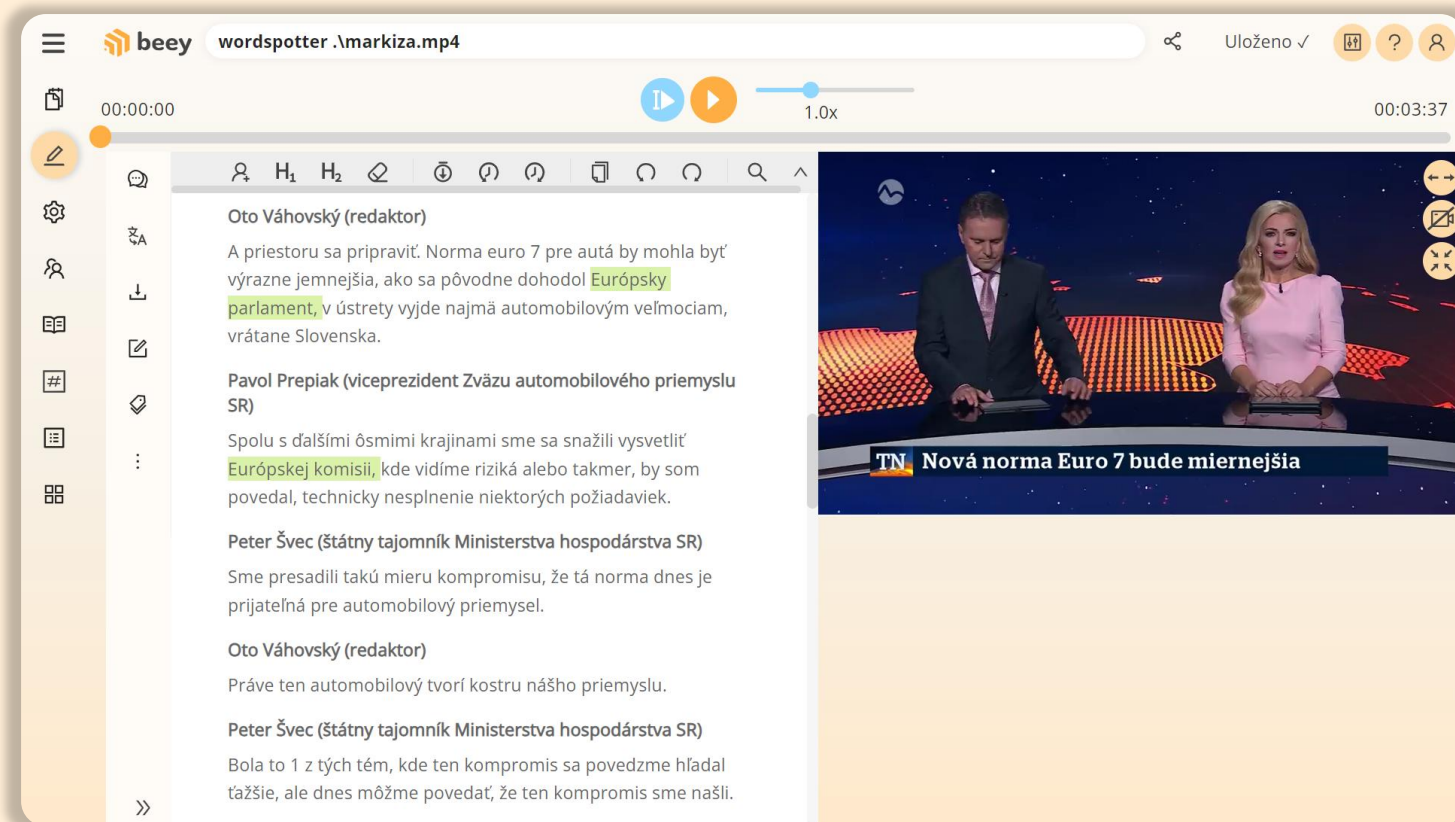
beey wordspotter .\markiza.mp4

Uloženo ✓

00:00:00

1.0x

00:03:37

H1 H2

Oto Váhovský (redaktor)

A priestoru sa pripraviť. Norma euro 7 pre autá by mohla byť výrazne jemnejšia, ako sa pôvodne dohodol Európsky parlament, v ústrety vyjde najmä automobilovým veľmociam, vrátane Slovenska.

Pavol Prepiak (viceprezident Zväzu automobilového priemyslu SR)

Spolu s ďalšími ôsmimi krajinami sme sa snažili vysvetliť Európskej komisii, kde vidíme riziká alebo takmer, by som povedal, technicky nesplnenie niektorých požiadaviek.

Peter Švec (štátny tajomník Ministerstva hospodárstva SR)

Sme presadili takú mieru kompromisu, že tá norma dnes je prijateľná pre automobilový priemysel.

Oto Váhovský (redaktor)

Práve ten automobilový tvorí kostru nášho priemyslu.

Peter Švec (štátny tajomník Ministerstva hospodárstva SR)

Bola to 1 z tých tém, kde ten kompromis sa povedzme hľadal ťažšie, ale dnes môžme povedať, že ten kompromis sme našli.

TN Nová norma Euro 7 bude miernejšia